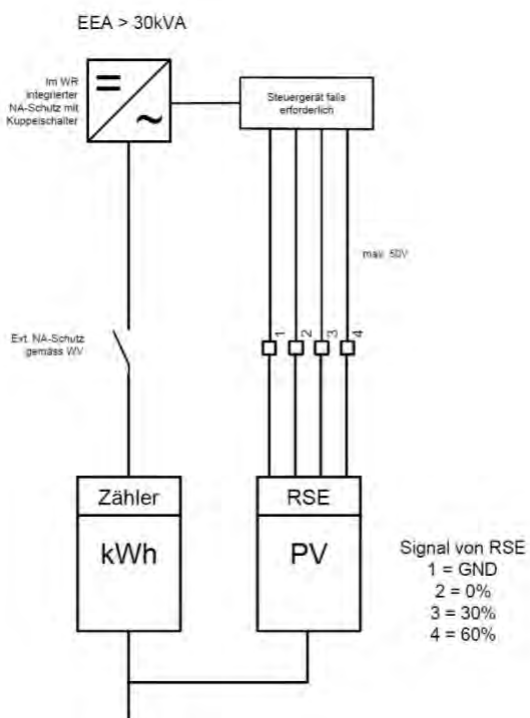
EEA > 30kVA

Im WR integrierter NA-Schutz mit Kuppelschalter

Steuergerät falls erforderlich

max. 50V

1 2 3 4

Ext. NA-Schutz gemäss WV

Zähler

kWh

RSE

PV

Signal von RSE
1 = GND
2 = 0%
3 = 30%
4 = 60%